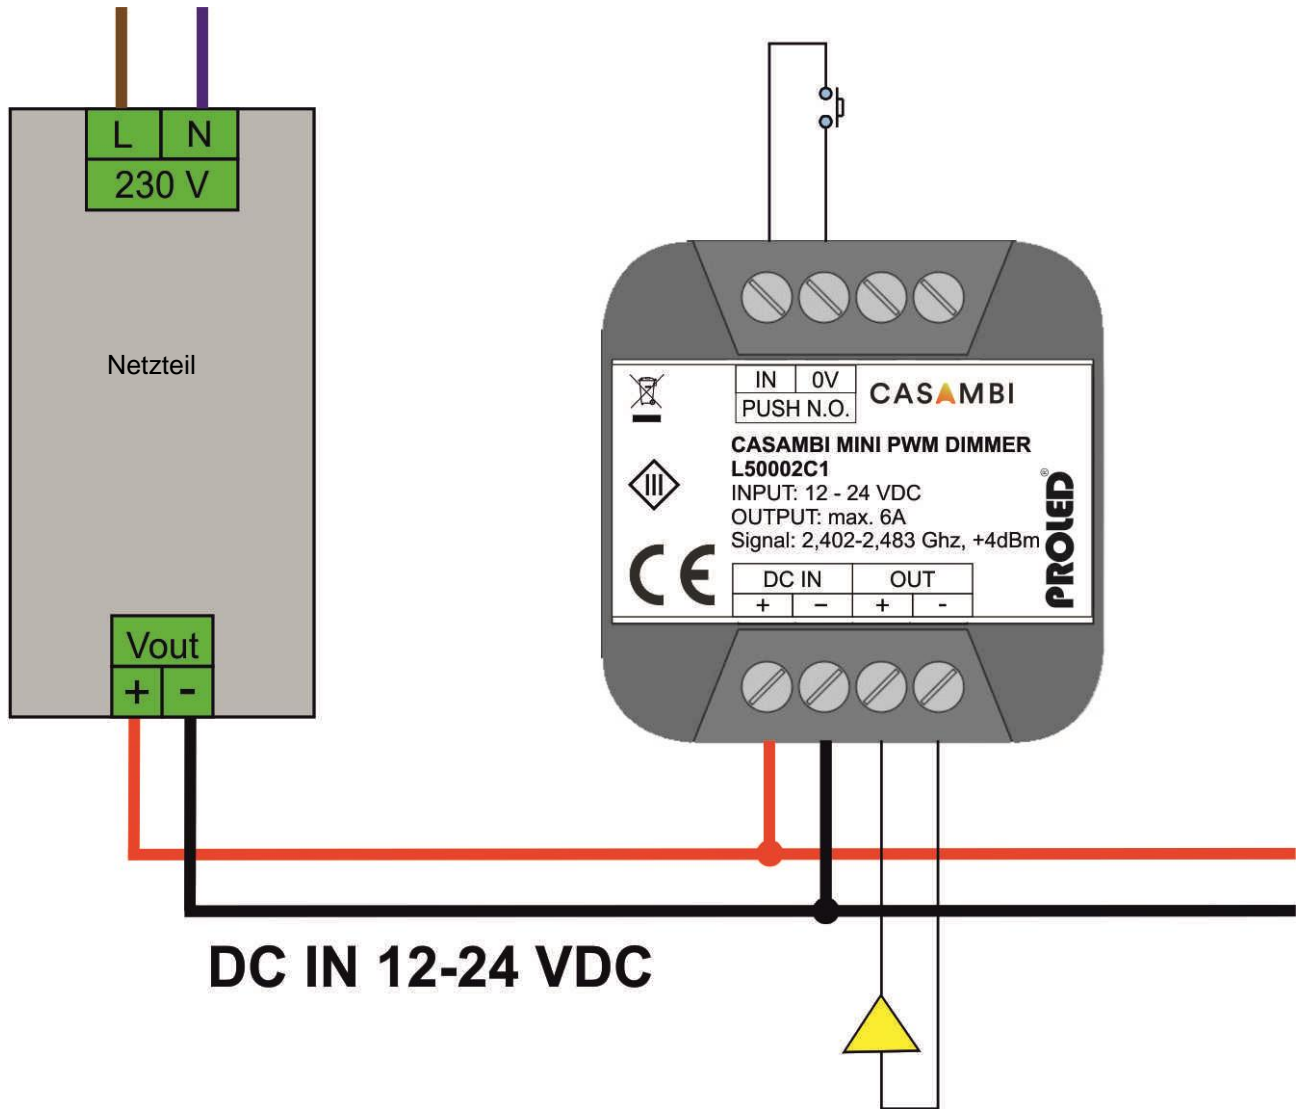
L N
230 V

Netzteil

Vout
+ -

| IN | 0V |
|---|---|
| PUSH N.O. | |

CASAMBI

CASAMBI MINI PWM DIMMER
L50002C1
INPUT: 12 - 24 VDC
OUTPUT: max. 6A
Signal: 2,402-2,483 Ghz, +4dBm

CE

| DC IN | | OUT | |
|---|---|---|---|
| + | - | + | - |

PROLED®

DC IN 12-24 VDC